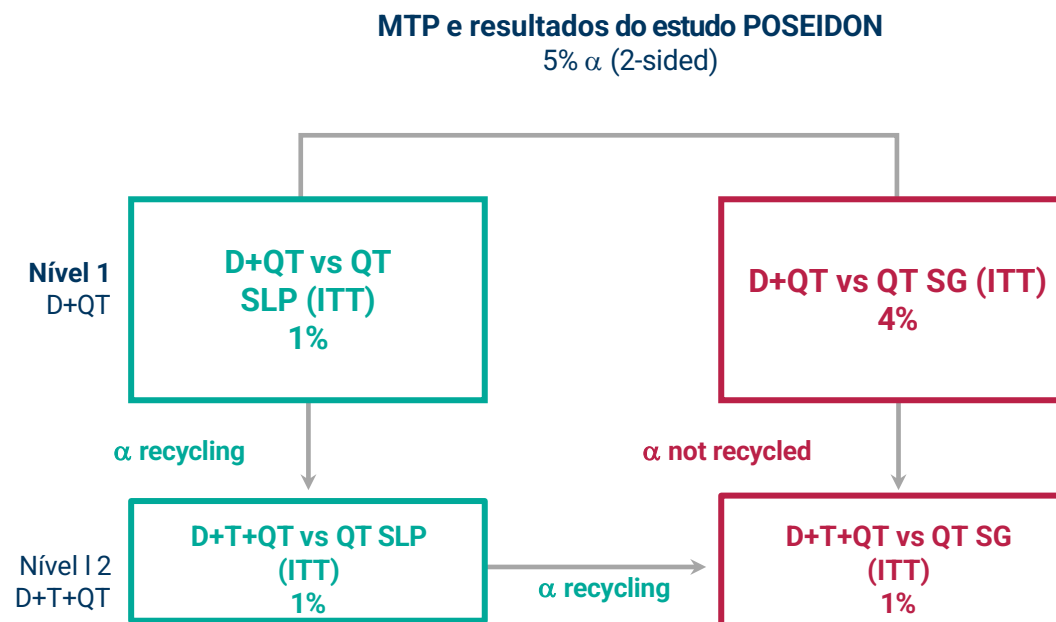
MTP e resultados do estudo POSEIDON
5% $\alpha$ (2-sided)

Nível 1
D+QT

D+QT vs QT SLP (ITT)
1%

D+QT vs QT SG (ITT)
4%

$\alpha$ recycling

$\alpha$ not recycled

Nível l 2
D+T+QT

D+T+QT vs QT SLP (ITT)
1%

$\alpha$ recycling

D+T+QT vs QT SG (ITT)
1%